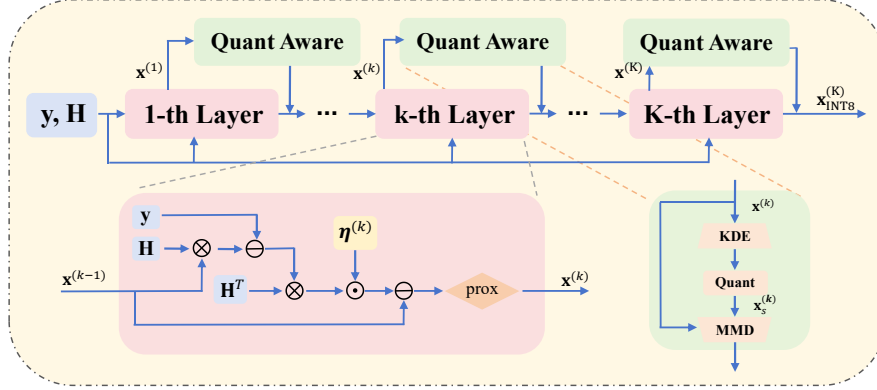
Quant Aware

Quant Aware

Quant Aware

$\mathbf{x}^{(1)}$

$\mathbf{x}^{(k)}$

$\mathbf{x}^{(K)}$

y, H

1-th Layer

···

k-th Layer

···

K-th Layer

$\mathbf{x}_{\text{INT8}}^{(K)}$

y

H

$\otimes$

$\ominus$

$\boldsymbol{\eta}^{(k)}$

$\mathbf{x}^{(k-1)}$

$\mathbf{H}^T$

$\otimes$

$\odot$

$\ominus$

prox

$\mathbf{x}^{(k)}$

$\mathbf{x}^{(k)}$

KDE

Quant

$\mathbf{x}_s^{(k)}$

MMD